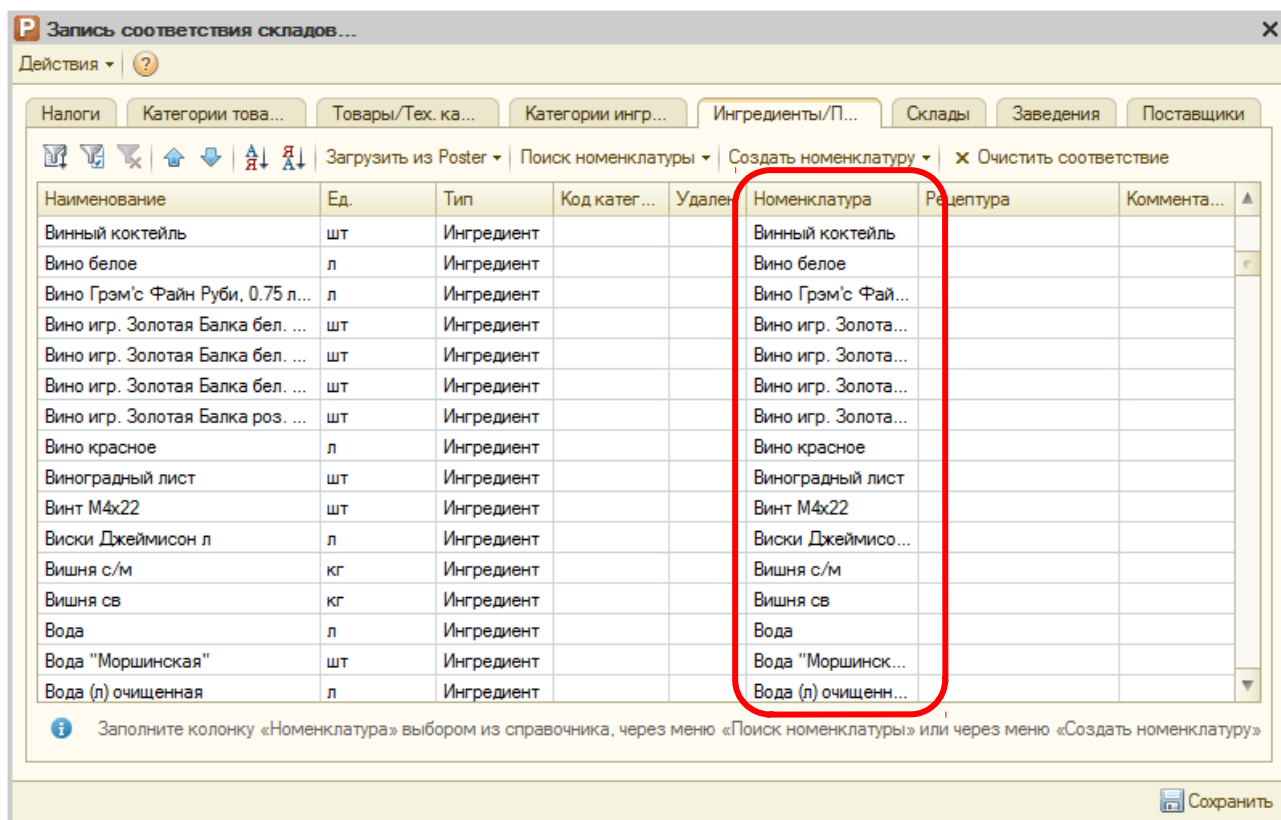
P Запись соответствия складов...

Действия ▾ ?

Налоги | Категории това... | Товары/Тех. ка... | Категории ингр... | Ингредиенты/П... | Склады | Заведения | Поставщики

Загрузить из Poster ▾ | Поиск номенклатуры ▾ | Создать номенклатуру ▾ | ✕ Очистить соответствие

| Наименование | Ед. | Тип | Код катег... | Удален | Номенклатура | Рецептура | Коммента... |
|---|---|---|---|---|---|---|---|
| Винный коктейль | шт | Ингредиент | | | Винный коктейль | | |
| Вино белое | л | Ингредиент | | | Вино белое | | |
| Вино Грэм'с Файн Руби, 0.75 л... | л | Ингредиент | | | Вино Грэм'с Фай... | | |
| Вино игр. Золотая Балка бел. ... | шт | Ингредиент | | | Вино игр. Золота... | | |
| Вино игр. Золотая Балка бел. ... | шт | Ингредиент | | | Вино игр. Золота... | | |
| Вино игр. Золотая Балка бел. ... | шт | Ингредиент | | | Вино игр. Золота... | | |
| Вино игр. Золотая Балка роз. ... | шт | Ингредиент | | | Вино игр. Золота... | | |
| Вино красное | л | Ингредиент | | | Вино красное | | |
| Виноградный лист | шт | Ингредиент | | | Виноградный лист | | |
| Винт М4х22 | шт | Ингредиент | | | Винт М4х22 | | |
| Виски Джеймисон л | л | Ингредиент | | | Виски Джеймисо... | | |
| Вишня с/м | кг | Ингредиент | | | Вишня с/м | | |
| Вишня св | кг | Ингредиент | | | Вишня св | | |
| Вода | л | Ингредиент | | | Вода | | |
| Вода "Моршинская" | шт | Ингредиент | | | Вода "Моршинск... | | |
| Вода (л) очищенная | л | Ингредиент | | | Вода (л) очищенн... | | |

Заполните колонку «Номенклатура» выбором из справочника, через меню «Поиск номенклатуры» или через меню «Создать номенклатуру»

Сохранить